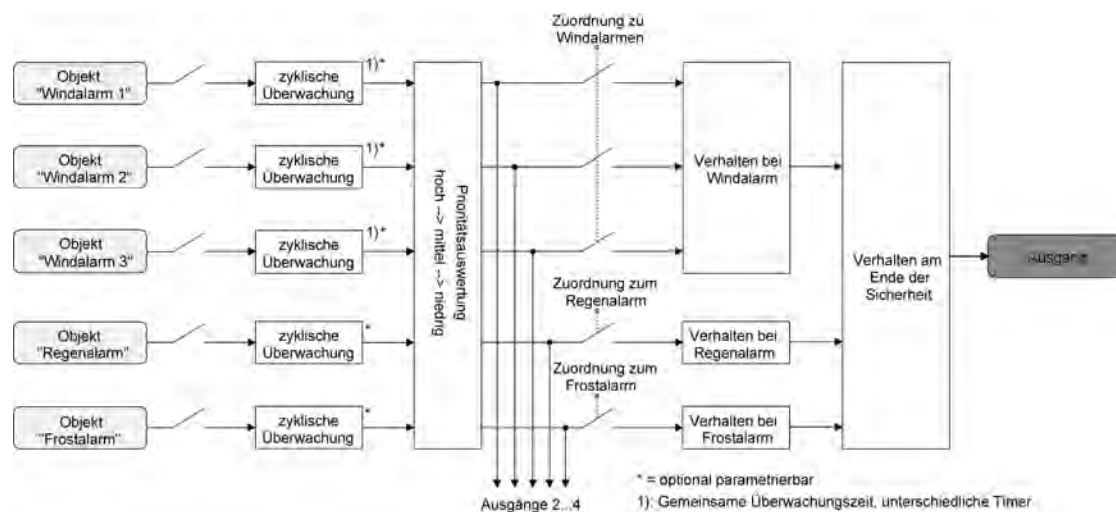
Zuordnung zu Windalarmen

Objekt "Windalarm 1"

zyklische Überwachung

1)*

Objekt "Windalarm 2"

zyklische Überwachung

1)*

Objekt "Windalarm 3"

zyklische Überwachung

1)*

Objekt "Regenalarm"

zyklische Überwachung

*

Objekt "Frostalarm"

zyklische Überwachung

*

Prioritätsauswertung hoch --> mittel --> niedrig

Verhalten bei Windalarm

Zuordnung zum Regenalarm

Verhalten bei Regenalarm

Zuordnung zum Frostalarm

Verhalten bei Frostalarm

Verhalten am Ende der Sicherheit

Ausgang

Ausgänge 2...4

* = optional parametrierbar

1): Gemeinsame Überwachungszeit, unterschiedliche Timer